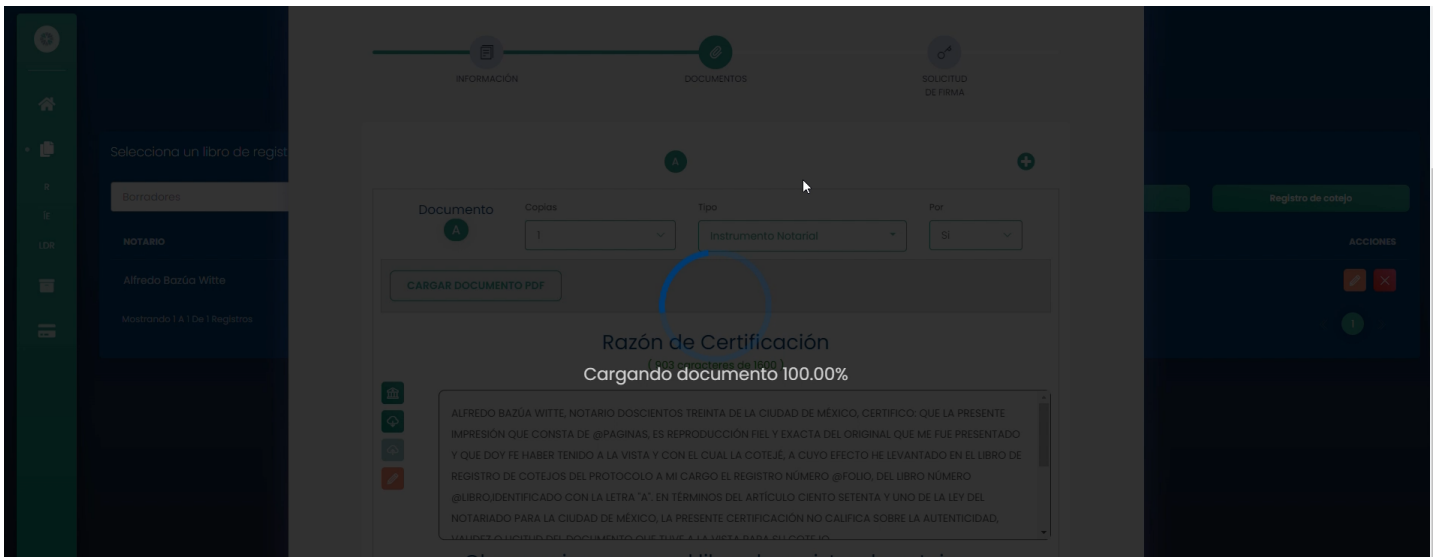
INFORMACIÓN

DOCUMENTOS

SOLICITUD DE FIRMA

Selecciona un libro de regist

Borradores

NOTARIO

Alfredo Bazúa Witte

Mostrando 1 A 1 De 1 Registros

R

R

LDR

Registro de cotejo

ACCIONES

A

Documento

A

Copias

1

Tipo

Instrumento Notarial

Por

Sí

CARGAR DOCUMENTO PDF

Razón de Certificación

( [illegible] caracteres de 1800 )

Cargando documento 100.00%

ALFREDO BAZÚA WITTE, NOTARIO DOSCIENTOS TREINTA DE LA CIUDAD DE MÉXICO, CERTIFICO: QUE LA PRESENTE IMPRESIÓN QUE CONSTA DE @PAGINAS, ES REPRODUCCIÓN FIEL Y EXACTA DEL ORIGINAL QUE ME FUE PRESENTADO Y QUE DOY FE HABER TENIDO A LA VISTA Y CON EL CUAL LA COTEJÉ, A CUYO EFECTO HE LEVANTADO EN EL LIBRO DE REGISTRO DE COTEJOS DEL PROTOCOLO A MI CARGO EL REGISTRO NÚMERO @FOLIO, DEL LIBRO NÚMERO @LIBRO,IDENTIFICADO CON LA LETRA "A". EN TÉRMINOS DEL ARTÍCULO CIENTO SETENTA Y UNO DE LA LEY DEL NOTARIADO PARA LA CIUDAD DE MÉXICO, LA PRESENTE CERTIFICACIÓN NO CALIFICA SOBRE LA AUTENTICIDAD, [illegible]